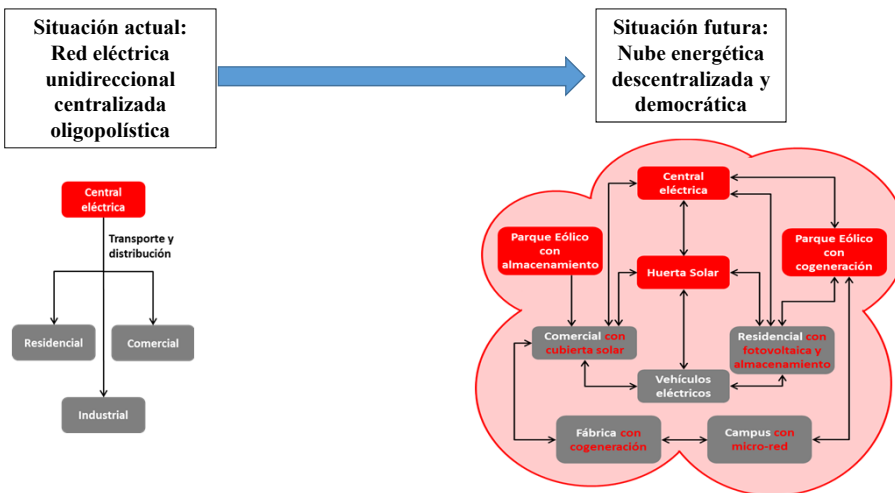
Situación actual: Red eléctrica unidireccional centralizada oligopolística

Situación futura: Nube energética descentralizada y democrática

Central eléctrica

Transporte y distribución

Residencial

Comercial

Industrial

Central eléctrica

Parque Eólico con almacenamiento

Huerta Solar

Parque Eólico con cogeneración

Comercial con cubierta solar

Residencial con fotovoltaica y almacenamiento

Vehículos eléctricos

Fábrica con cogeneración

Campus con micro-red